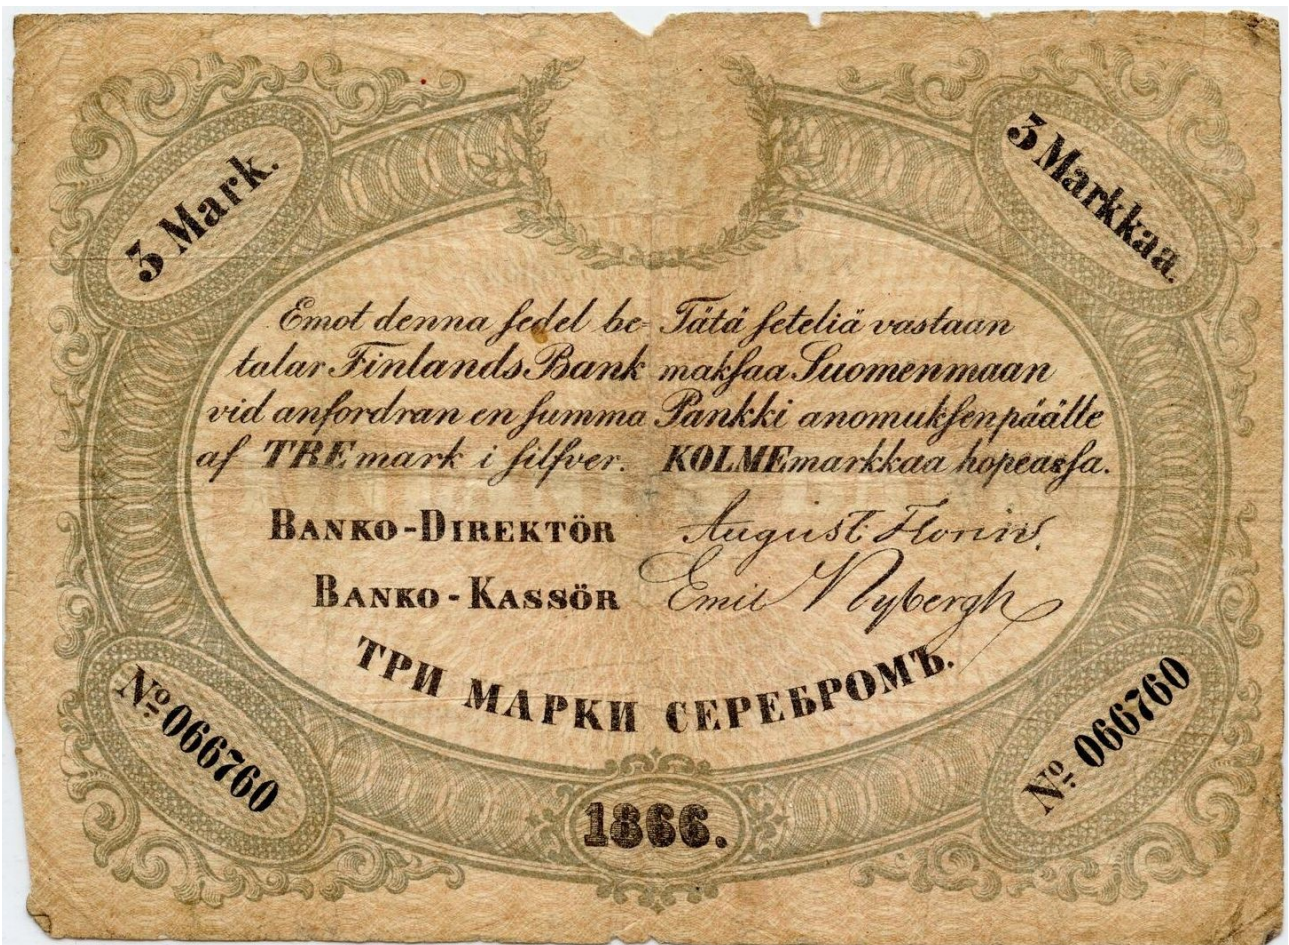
3 Mark.

3 Markkaa.

Emot denna fedel betalar Finlands Bank vid anfordran en fumma af TRE mark i filfver.

Tätä feteliä vastaan makfaa Suomenmaan Pankki anomukfen päälle KOLME markkaa hopeasfa.

BANKO-DIREKTÖR August Florin.

BANKO-KASSÖR Emil Nybergh

ТРИ МАРКИ СЕРЕБРОМЪ.

№ 066760

№ 066760

1866.